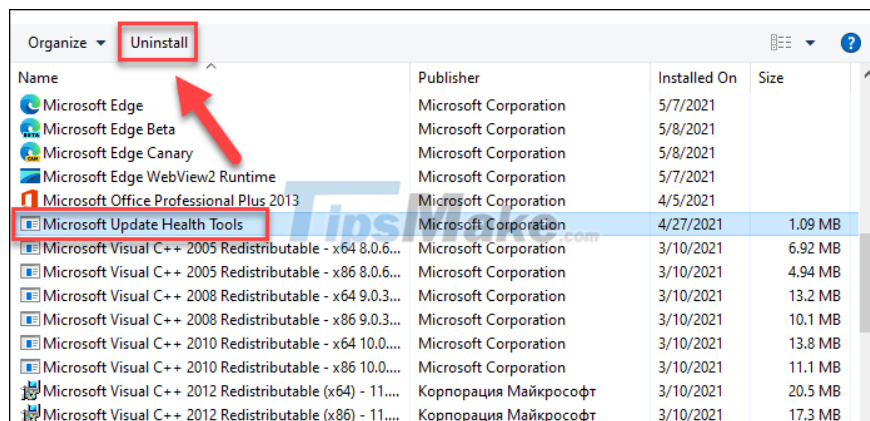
Organize ▾ Uninstall

| Name | Publisher | Installed On | Size |
|---|---|---|---|
| Microsoft Edge | Microsoft Corporation | 5/7/2021 | |
| Microsoft Edge Beta | Microsoft Corporation | 5/8/2021 | |
| Microsoft Edge Canary | Microsoft Corporation | 5/8/2021 | |
| Microsoft Edge WebView2 Runtime | Microsoft Corporation | 5/7/2021 | |
| Microsoft Office Professional Plus 2013 | Microsoft Corporation | 4/5/2021 | |
| Microsoft Update Health Tools | Microsoft Corporation | 4/27/2021 | 1.09 MB |
| Microsoft Visual C++ 2005 Redistributable - x64 8.0.6... | Microsoft Corporation | 3/10/2021 | 6.92 MB |
| Microsoft Visual C++ 2005 Redistributable - x86 8.0.6... | Microsoft Corporation | 3/10/2021 | 4.94 MB |
| Microsoft Visual C++ 2008 Redistributable - x64 9.0.3... | Microsoft Corporation | 3/10/2021 | 13.2 MB |
| Microsoft Visual C++ 2008 Redistributable - x86 9.0.3... | Microsoft Corporation | 3/10/2021 | 10.1 MB |
| Microsoft Visual C++ 2010 Redistributable - x64 10.0.... | Microsoft Corporation | 3/10/2021 | 13.8 MB |
| Microsoft Visual C++ 2010 Redistributable - x86 10.0.... | Microsoft Corporation | 3/10/2021 | 11.1 MB |
| Microsoft Visual C++ 2012 Redistributable (x64) - 11.... | Корпорация Майкрософт | 3/10/2021 | 20.5 MB |
| Microsoft Visual C++ 2012 Redistributable (x86) - 11.... | Корпорация Майкрософт | 3/10/2021 | 17.3 MB |

TipsMake.com